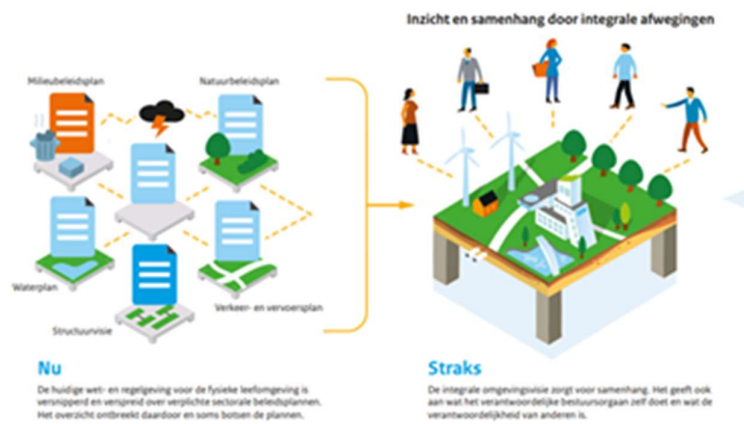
Inzicht en samenhang door integrale afwegingen

Milieubeleidsplan

Natuurbeleidsplan

Waterplan

Verkeer- en vervoersplan

Structuurvisie

Nu

De huidige wet- en regelgeving voor de fysieke leefomgeving is versnipperd en verspreid over verplichte sectorale beleidsplannen. Het overzicht ontbreekt daardoor en soms botsen de plannen.

Straks

De integrale omgevingsvisie zorgt voor samenhang. Het geeft ook aan wat het verantwoordelijke bestuursorgaan zelf doet en wat de verantwoordelijkheid van anderen is.